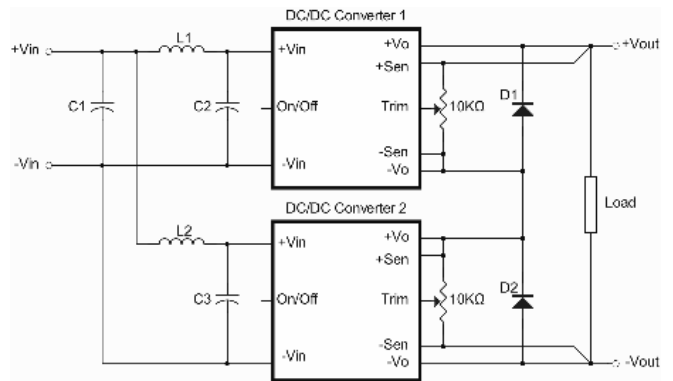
DC/DC Converter 1

+Vin

L1

+Vin

+Vo

+Vout

+Sen

C1

C2

On/Off

Trim

10KΩ

D1

-Vin

-Sen

-Vin

-Vo

Load

DC/DC Converter 2

L2

+Vin

+Vo

+Sen

C3

On/Off

Trim

10KΩ

D2

-Sen

-Vin

-Vo

-Vout